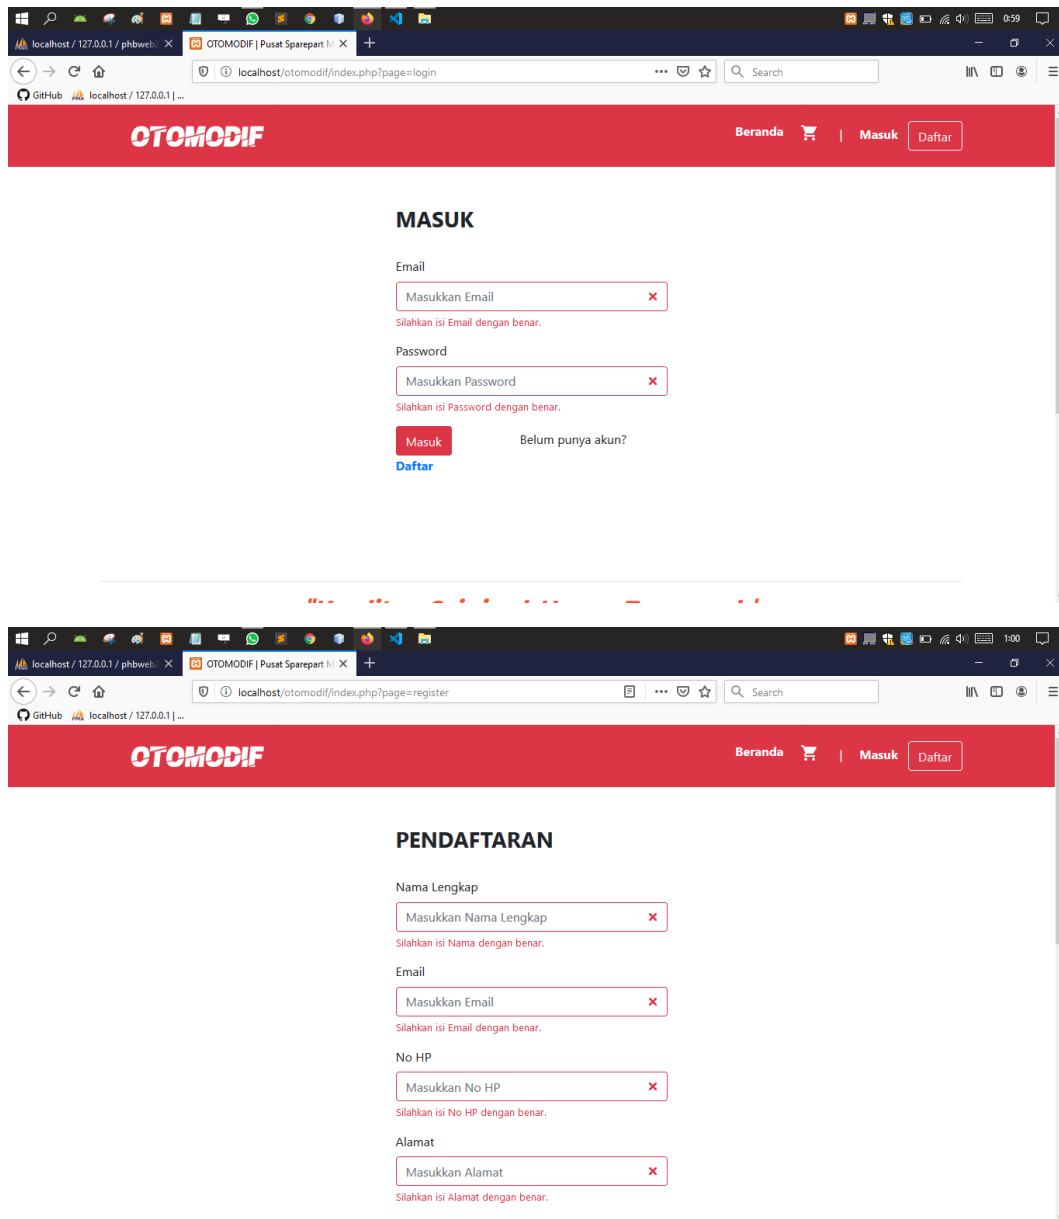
0:59

localhost / 127.0.0.1 / phbweb2

OTOMODIF | Pusat Sparepart M

localhost/otomodif/index.php?page=login

Search

GitHub localhost / 127.0.0.1 | ...

OTOMODIF

Beranda | Masuk Daftar

MASUK

Email

Masukkan Email

Silahkan isi Email dengan benar.

Password

Masukkan Password

Silahkan isi Password dengan benar.

Masuk

Belum punya akun?

Daftar

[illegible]

1:00

localhost / 127.0.0.1 / phbweb2

OTOMODIF | Pusat Sparepart M

localhost/otomodif/index.php?page=register

Search

GitHub localhost / 127.0.0.1 | ...

OTOMODIF

Beranda | Masuk Daftar

PENDAFTARAN

Nama Lengkap

Masukkan Nama Lengkap

Silahkan isi Nama dengan benar.

Email

Masukkan Email

Silahkan isi Email dengan benar.

No HP

Masukkan No HP

Silahkan isi No HP dengan benar.

Alamat

Masukkan Alamat

Silahkan isi Alamat dengan benar.